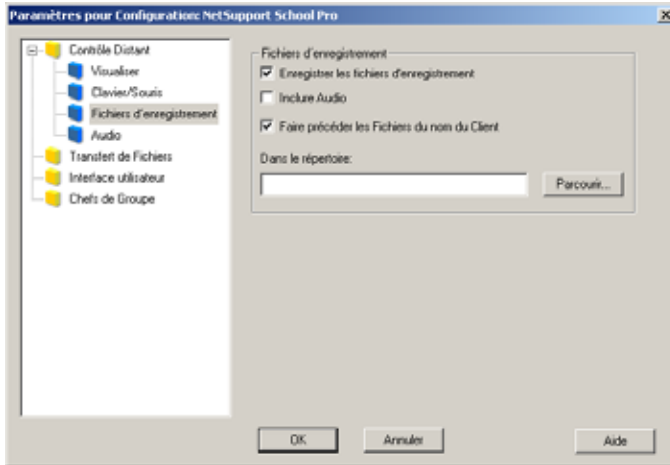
Paramètres pour Configuration: NetSupport School Pro

Contrôle Distant
Visualiser
Clavier/Souris
Fichiers d'enregistrement
Audio
Transfert de Fichiers
Interface utilisateur
Chefs de Groupe

Fichiers d'enregistrement
Enregistrer les fichiers d'enregistrement
Inclure Audio
Faire précéder les Fichiers du nom du Client
Dans le répertoire:
Parcourir...

OK
Annuler
Aide